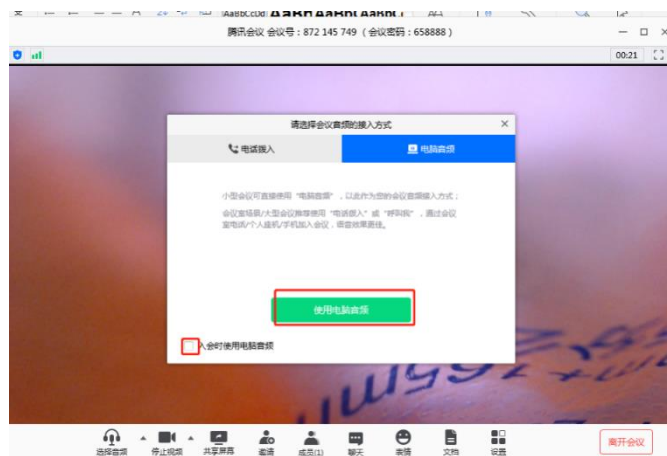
腾讯会议 会议号：872 145 749 （会议密码：658888）

00:21

请选择会议音频的接入方式

电话拨入

电脑音频

小型会议可直接使用"电脑音频"，以此作为您的会议音频接入方式；

会议室场景/大型会议推荐使用"电话拨入"或"呼叫我"，通过会议室电话/个人座机/手机加入会议，语音效果更佳。

使用电脑音频

入会时使用电脑音频

选择音频

停止视频

共享屏幕

邀请

成员(1)

聊天

表情

文档

设置

离开会议